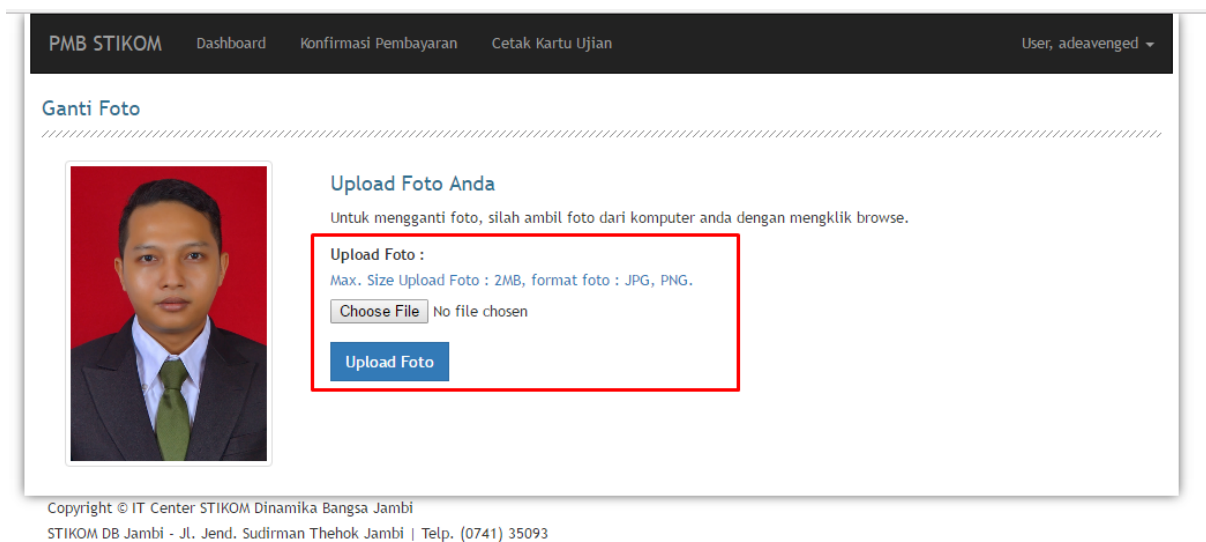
PMB STIKOM Dashboard Konfirmasi Pembayaran Cetak Kartu Ujian User, adeavenged

Ganti Foto

Upload Foto Anda

Untuk mengganti foto, silah ambil foto dari komputer anda dengan mengklik browse.

Upload Foto :

Max. Size Upload Foto : 2MB, format foto : JPG, PNG.

Choose File No file chosen

Upload Foto

Copyright © IT Center STIKOM Dinamika Bangsa Jambi

STIKOM DB Jambi - Jl. Jend. Sudirman Thehok Jambi | Telp. (0741) 35093